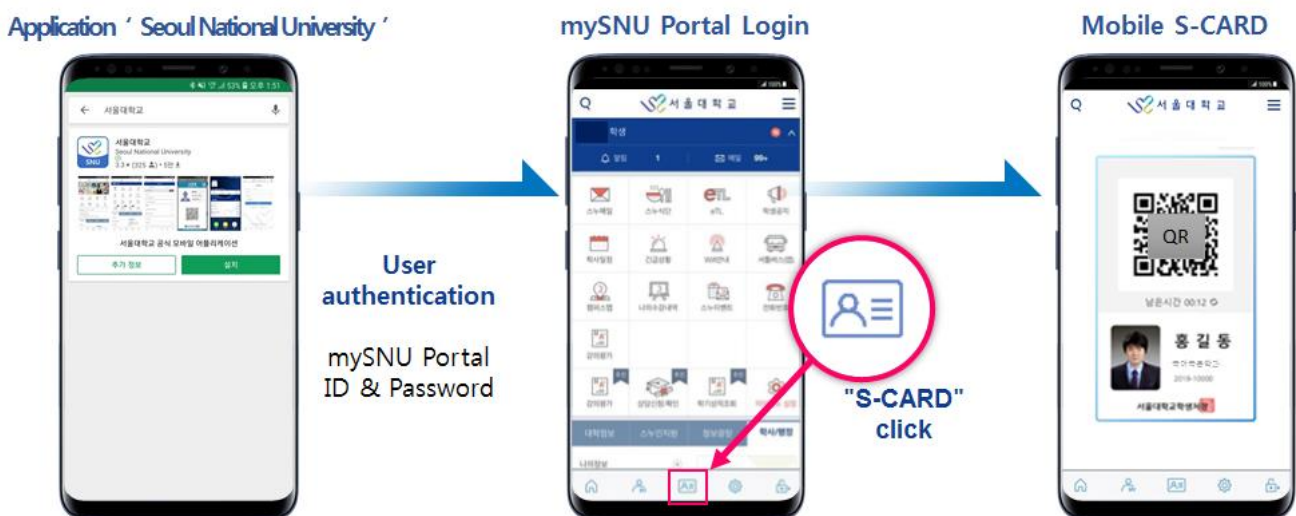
Application ' Seoul National University '

서울대학교

서울대학교
Seoul National University

서울대학교 공식 모바일 어플리케이션

추가 정보

설치

User authentication

mySNU Portal ID & Password

mySNU Portal Login

서울대학교

학생

알림 1

메일 99+

스누메일

스누식단

eTL

학생공지

학사일정

긴급상황

WiFi안내

셔틀버스

QR

강의평가

"S-CARD" click

대학정보

학사/행정

나의정보

Mobile S-CARD

서울대학교

QR

남은시간 00:12

홍 길 동

2019-10000

서울대학교학생처